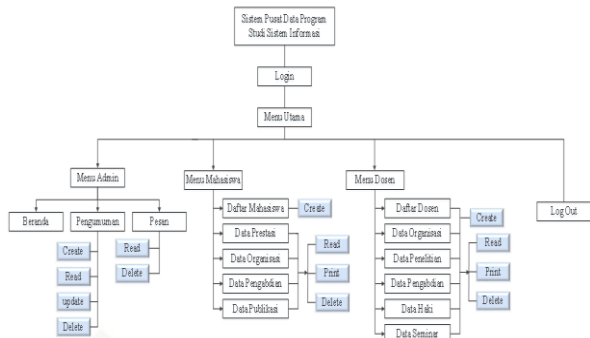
Sistem Pusat Data Program Studi Sistem Informasi

Login

Menu Utama

Menu Admin

Beranda

Pengumuman

Create

Read

update

Delete

Pesan

Read

Delete

Menu Mahasiswa

Daftar Mahasiswa

Create

Data Prestasi

Data Organisasi

Data Pengabdian

Data Publikasi

Read

Print

Delete

Menu Dosen

Daftar Dosen

Data Organisasi

Data Penelitian

Data Pengabdian

Data Haki

Data Seminar

Create

Read

Print

Delete

Log Out